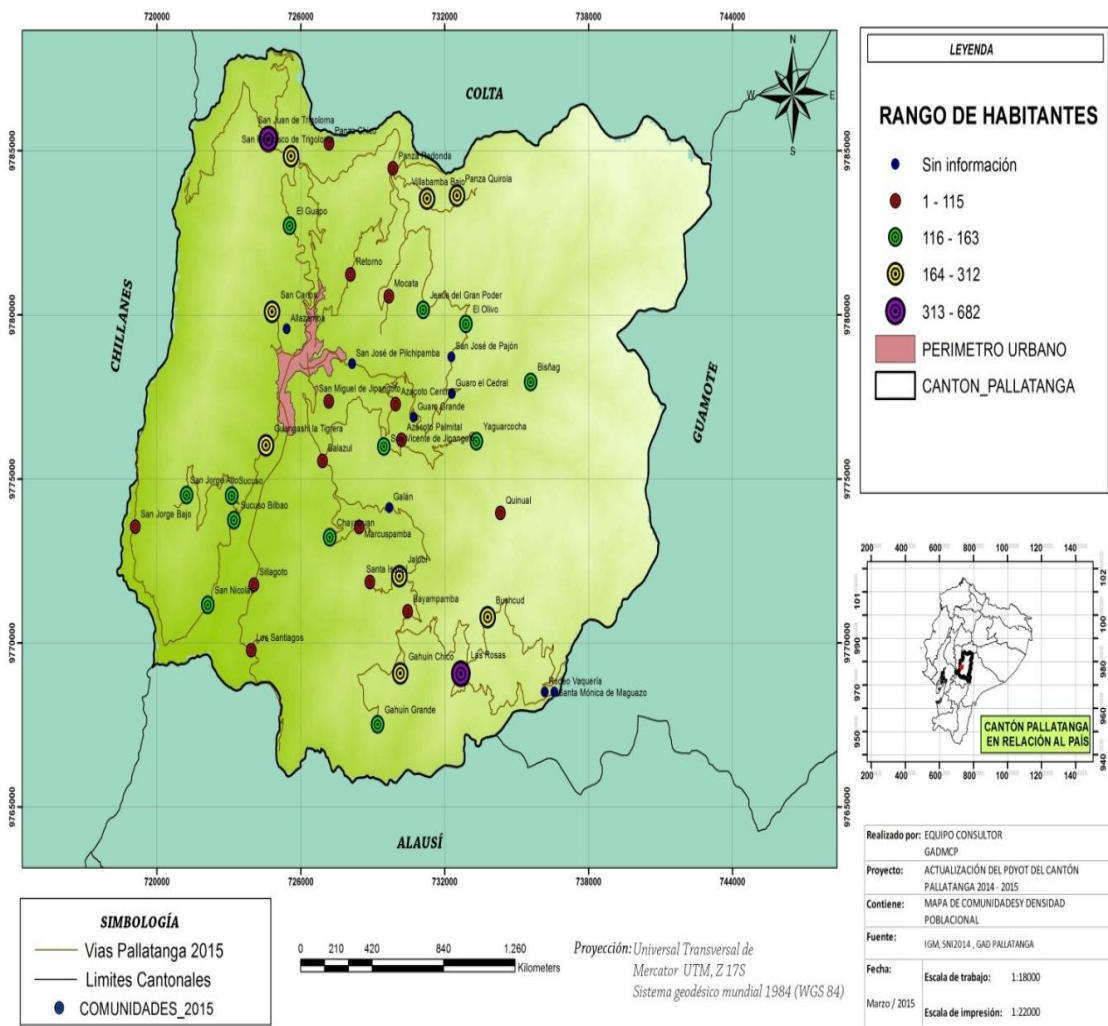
720000 726000 732000 738000 744000

LEYENDA

RANGO DE HABITANTES

Sin información
1 - 115
116 - 163
164 - 312
313 - 682
PERIMETRO URBANO
CANTON_PALLATANGA

N
W E
S

COLTA

CHILLANES

GUAMOTE

ALAUSÍ

9785000
9780000
9775000
9770000
9765000

San Juan de Trasloma
San Francisco de Trigolo
Panza Chico
Panza Redonda
Villabamba Bajo
Panza Quirola
El Guapo
Retorno
Mocata
Jesús del Gran Poder
El Olivo
San Carlos
Alazamora
San José de Pilchipamba
San José de Pajón
Bishag
San Miguel de Jipangoto
Azacoto Cerrito
Guaro el Cedral
Guaro Grande
Azacoto Palmital
San Vicente de Jiganeto
Yaguarcocha
Guangashi la Tigrera
Balazul
San Jorge Alto
Sucuso
Galán
Quinual
San Jorge Bajo
Sucuso Bilbao
Chaquisan
Marcuspamba
Jaldón
Santa Inés
Sillagoto
San Nicolás
Bayampamba
Bushcud
Los Santiagos
Gahuin Chico
Las Rosas
Recreo Vaquería
Santa Mónica de Maguazo
Gahuin Grande

200 400 600 800 100 120 140
102
101
100
990
980
970
960
950
940

CANTÓN PALLATANGA EN RELACIÓN AL PAÍS

Realizado por: EQUIPO CONSULTOR GADMCP
Proyecto: ACTUALIZACIÓN DEL PDYOT DEL CANTÓN PALLATANGA 2014 - 2015
Contiene: MAPA DE COMUNIDADESY DENSIDAD POBLACIONAL
Fuente: IGM, SNI2014 , GAD PALLATANGA
Fecha: Marzo / 2015
Escala de trabajo: 1:18000
Escala de impresión: 1:22000

SIMBOLOGÍA
Vias Pallatanga 2015
Limites Cantonales
COMUNIDADES_2015

0 210 420 840 1.260 Kilometers

Proyección: Universal Transversal de Mercator UTM, Z 17S
Sistema geodésico mundial 1984 (WGS 84)